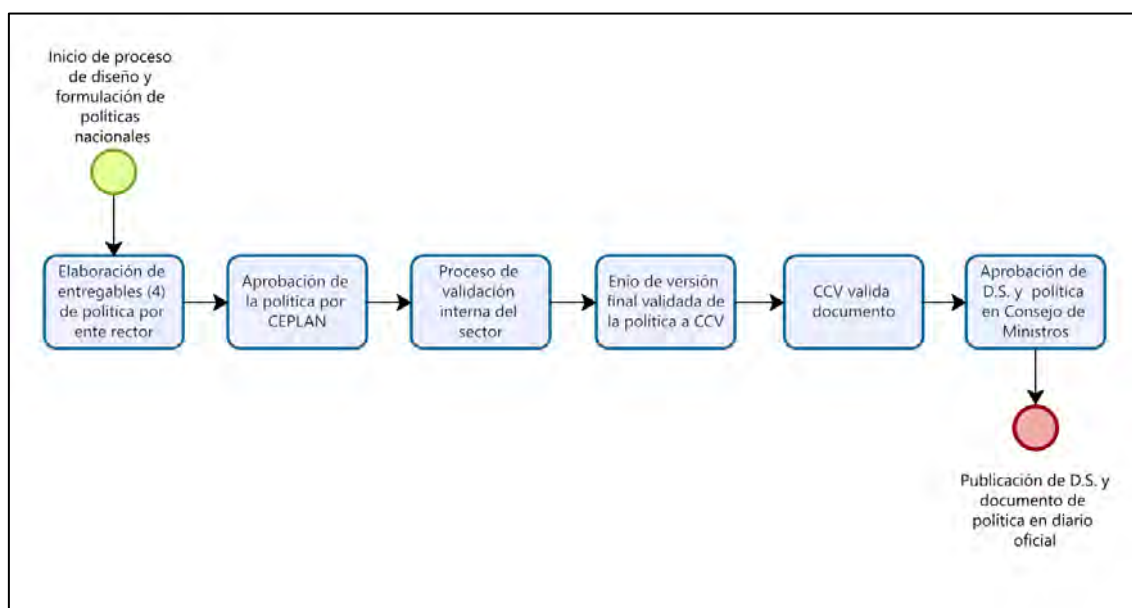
Inicio de proceso de diseño y formulación de políticas nacionales

Elaboración de entregables (4) de política por ente rector

Aprobación de la política por CEPLAN

Proceso de validación interna del sector

Enío de versión final validada de la política a CCV

CCV valida documento

Aprobación de D.S. y política en Consejo de Ministros

Publicación de D.S. y documento de política en diario oficial